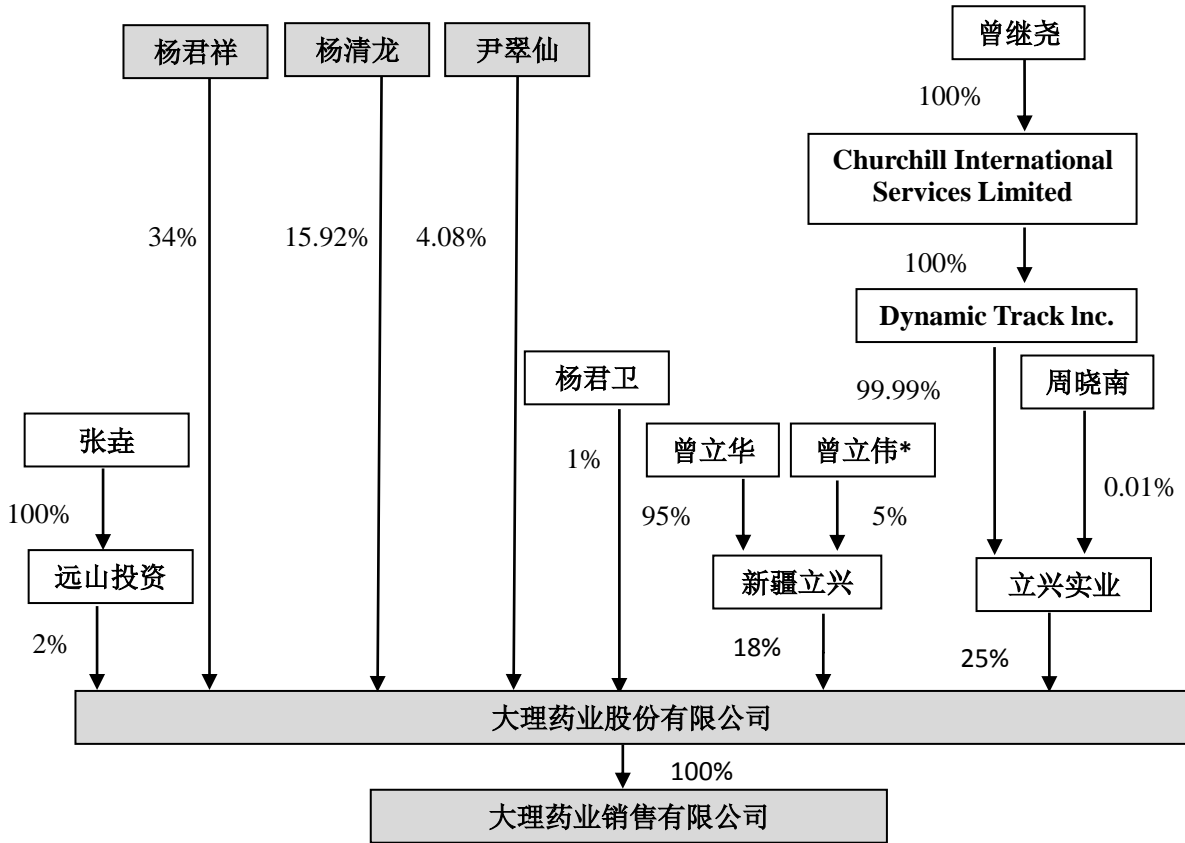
杨君祥
杨清龙
尹翠仙
曾继尧
100%
Churchill International Services Limited
34%
15.92%
4.08%
100%
Dynamic Track lnc.
杨君卫
99.99%
周晓南
张垚
1%
曾立华
曾立伟*
0.01%
100%
95%
5%
远山投资
新疆立兴
立兴实业
2%
18%
25%
大理药业股份有限公司
100%
大理药业销售有限公司